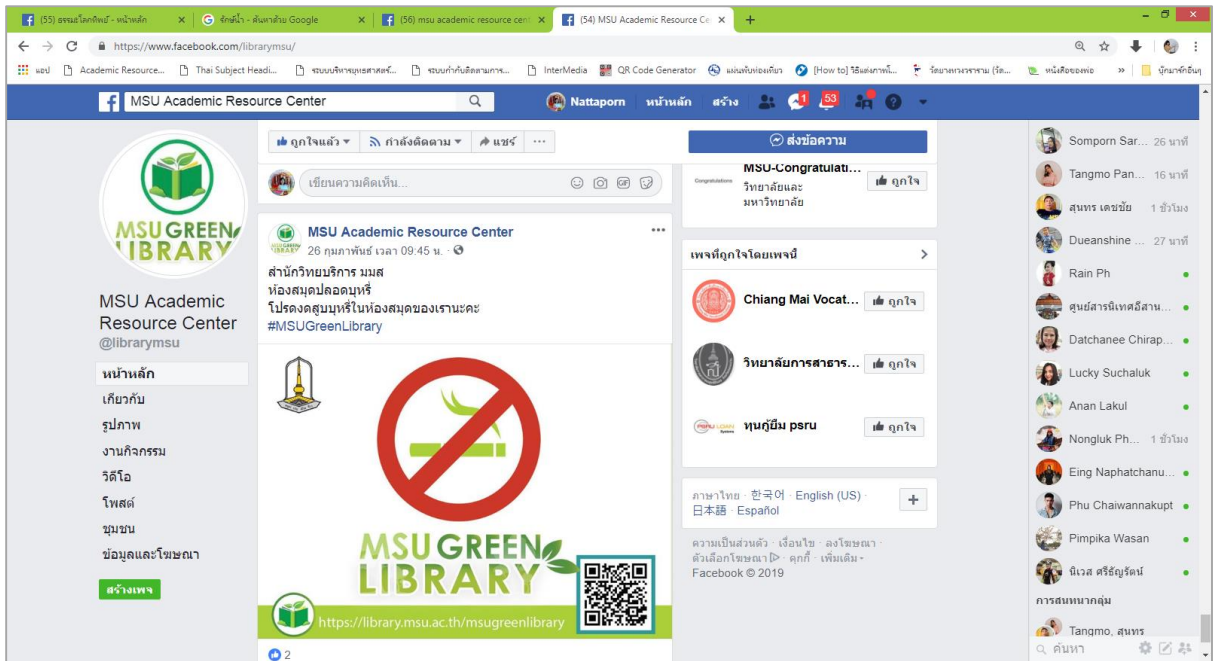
(55) ธรรมะโลกทิพย์ - หน้าหลัก ×
จักษ์น้ำ - ค้นหาด้วย Google ×
(56) msu academic resource cent ×
(54) MSU Academic Resource Ce ×
+

https://www.facebook.com/librarymsu/

แอป Academic Resource... Thai Subject Headi... ระบบบริหารบุคลากร... ระบบกำกับติดตามการ... InterMedia QR Code Generator แผนพับท่องเที่ยว [How to] วิธีแต่งภาพ... วัดบางพระ... หนังสือของพ่อ » บุ๊กมาร์กอื่นๆ

MSU Academic Resource Center
Nattaporn หน้าหลัก สร้าง 1 53

MSU GREEN LIBRARY
MSU Academic Resource Center
@librarymsu
หน้าหลัก
เกี่ยวกับ
รูปภาพ
งานกิจกรรม
วิดีโอ
โพสต์
ชุมชน
ข้อมูลและโฆษณา
สร้างเพจ

ถูกใจแล้ว ▾ กำลังติดตาม ▾ แชร์ ···
เขียนความคิดเห็น...

MSU Academic Resource Center
26 กุมภาพันธ์ เวลา 09:45 น. ·
สำนักวิทยบริการ มมส
ห้องสมุดปลอดบุหรี่
โปรดงดสูบบุหรี่ในห้องสมุดของเรานะคะ
#MSUGreenLibrary

MSU GREEN LIBRARY
https://library.msu.ac.th/msugreenlibrary
2

ส่งข้อความ
MSU-Congratulati...
วิทยาลัยและมหาวิทยาลัย
ถูกใจ

เพจที่ถูกใจโดยเพจนี้
Chiang Mai Vocat... ถูกใจ
วิทยาลัยการสาธาร... ถูกใจ
ทุนกู้ยืม psru ถูกใจ

ภาษาไทย · 한국어 · English (US) · 日本語 · Español
ความเป็นส่วนตัว · เงื่อนไข · ลงโฆษณา · ตัวเลือกโฆษณา · คุกกี้ · เพิ่มเติม ·
Facebook © 2019

Somporn Sar... 26 นาที
Tangmo Pan... 16 นาที
สุนทร เดชชัย 1 ชั่วโมง
Dueanshine ... 27 นาที
Rain Ph
ศูนย์สารนิเทศอีสาน...
Datchanee Chirap...
Lucky Suchaluk
Anan Lakul
Nongluk Ph... 1 ชั่วโมง
Eing Naphatchanu...
Phu Chaiwannakupt
Pimpika Wasan
นิเวส ศรีธัญรัตน์
การสนทนากลุ่ม
Tangmo, สุนทร
ค้นหา